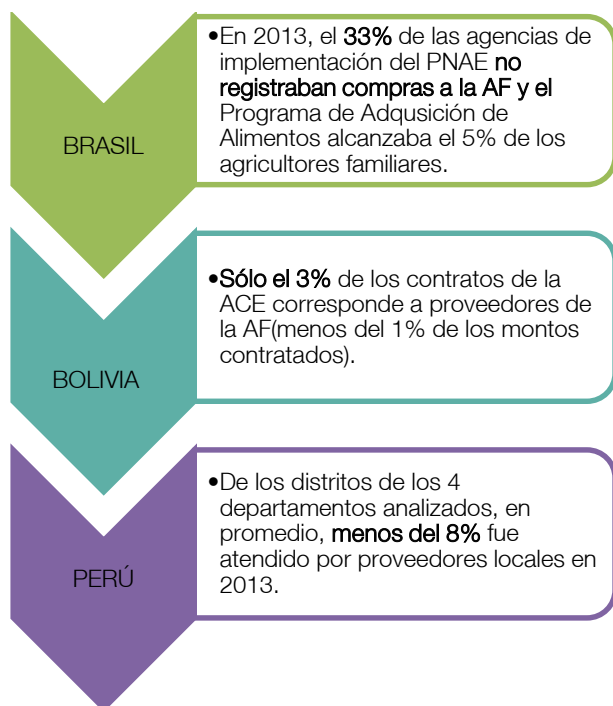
BRASIL

•En 2013, el 33% de las agencias de implementación del PNAE no registraban compras a la AF y el Programa de Adqusición de Alimentos alcanzaba el 5% de los agricultores familiares.

BOLIVIA

•Sólo el 3% de los contratos de la ACE corresponde a proveedores de la AF(menos del 1% de los montos contratados).

PERÚ

•De los distritos de los 4 departamentos analizados, en promedio, menos del 8% fue atendido por proveedores locales en 2013.